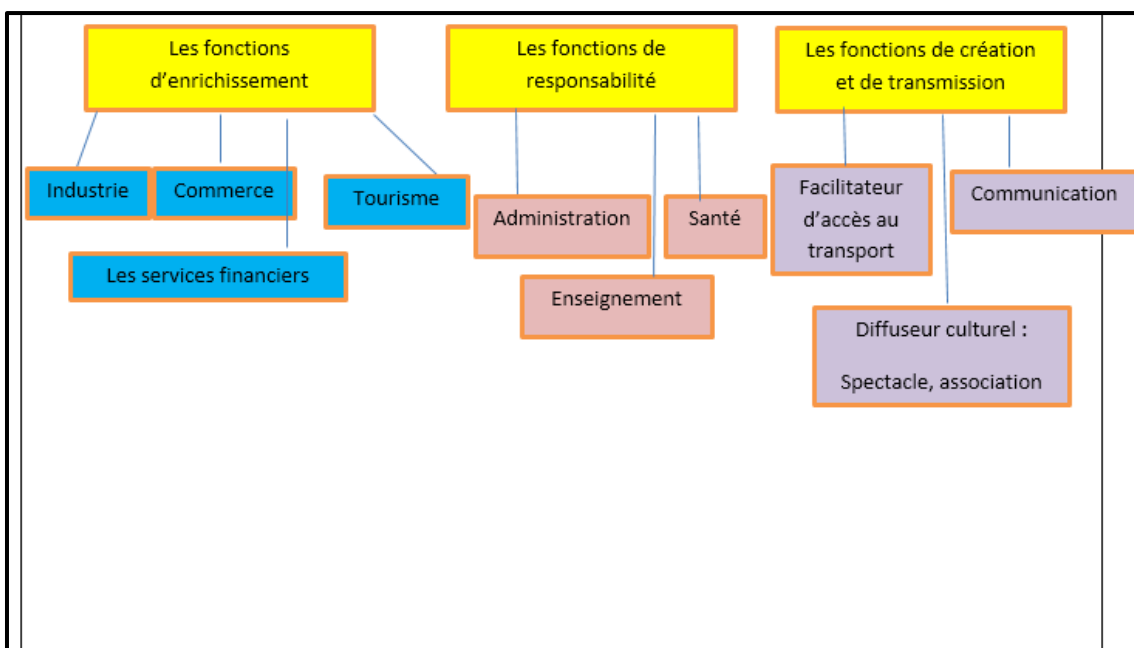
Les fonctions d'enrichissement

Industrie

Commerce

Tourisme

Les services financiers

Les fonctions de responsabilité

Administration

Santé

Enseignement

Les fonctions de création et de transmission

Facilitateur d'accès au transport

Communication

Diffuseur culturel :

Spectacle, association